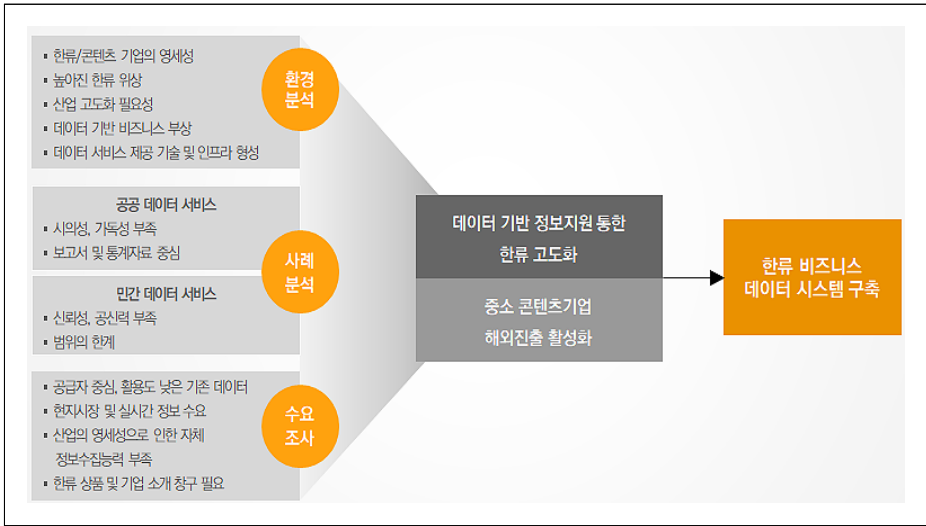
▪ 한류/콘텐츠 기업의 영세성
▪ 높아진 한류 위상
▪ 산업 고도화 필요성
▪ 데이터 기반 비즈니스 부상
▪ 데이터 서비스 제공 기술 및 인프라 형성

환경 분석

공공 데이터 서비스
▪ 시의성, 가독성 부족
▪ 보고서 및 통계자료 중심

민간 데이터 서비스
▪ 신뢰성, 공신력 부족
▪ 범위의 한계

사례 분석

▪ 공급자 중심, 활용도 낮은 기존 데이터
▪ 현지시장 및 실시간 정보 수요
▪ 산업의 영세성으로 인한 자체 정보수집능력 부족
▪ 한류 상품 및 기업 소개 창구 필요

수요 조사

데이터 기반 정보지원 통한 한류 고도화

중소 콘텐츠기업 해외진출 활성화

한류 비즈니스 데이터 시스템 구축